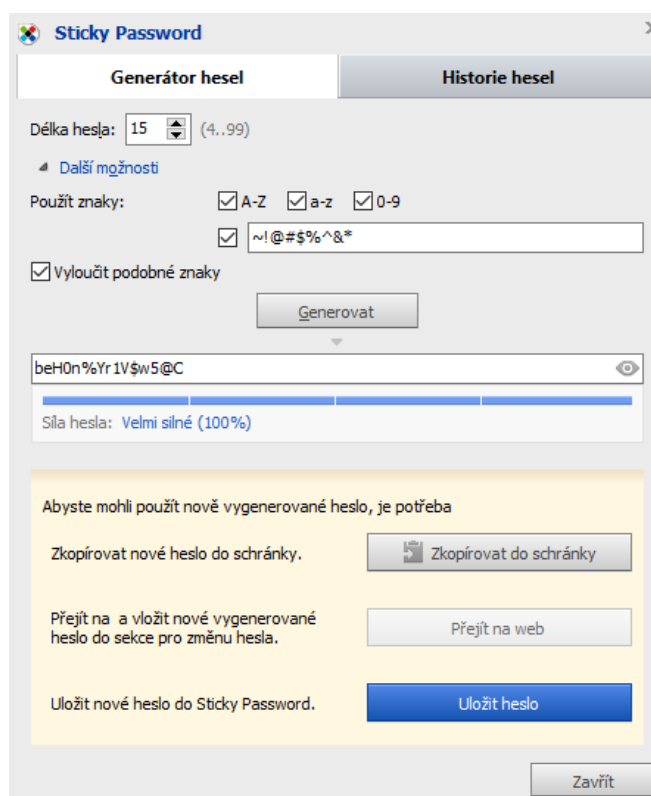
Sticky Password

Generátor hesel

Historie hesel

Délka hesla: 15 (4..99)

Další možnosti

Použít znaky: A-Z a-z 0-9

~!@#$%^&*

Vyloučit podobné znaky

Generovat

beH0n%Yr1V$w5@C

Síla hesla: Velmi silné (100%)

Abyste mohli použít nově vygenerované heslo, je potřeba

Zkopírovat nové heslo do schránky.

Zkopírovat do schránky

Přejít na a vložit nové vygenerované heslo do sekce pro změnu hesla.

Přejít na web

Uložit nové heslo do Sticky Password.

Uložit heslo

Zavřít